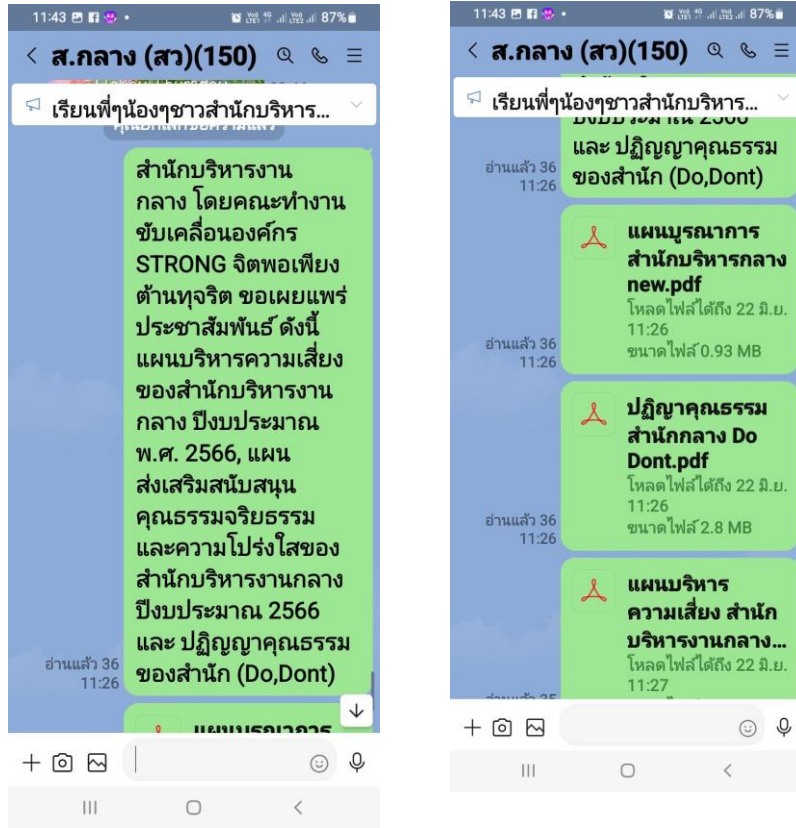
11:43 87%

< ส.กลาง (สว)(150)

เรียนพี่ๆน้องๆชาวสำนักบริหาร...

สำนักบริหารงานกลาง โดยคณะทำงานขับเคลื่อนองค์กร STRONG จิตพอเพียงต้านทุจริต ขอเผยแพร่ประชาสัมพันธ์ ดังนี้ แผนบริหารความเสี่ยงของสำนักบริหารงานกลาง ปีงบประมาณ พ.ศ. 2566, แผนส่งเสริมสนับสนุนคุณธรรมจริยธรรมและความโปร่งใสของสำนักบริหารงานกลาง ปีงบประมาณ 2566 และ ปฏิญญาคุณธรรมของสำนัก (Do,Dont)

อ่านแล้ว 36
11:26

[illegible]

11:43 87%

< ส.กลาง (สว)(150)

เรียนพี่ๆน้องๆชาวสำนักบริหาร...

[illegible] 2566 และ ปฏิญญาคุณธรรมของสำนัก (Do,Dont)

อ่านแล้ว 36
11:26

แผนบูรณาการสำนักบริหารกลาง new.pdf
โหลดไฟล์ได้ถึง 22 มิ.ย. 11:26
ขนาดไฟล์ 0.93 MB

อ่านแล้ว 36
11:26

ปฏิญญาคุณธรรมสำนักกลาง Do Dont.pdf
โหลดไฟล์ได้ถึง 22 มิ.ย. 11:26
ขนาดไฟล์ 2.8 MB

อ่านแล้ว 36
11:26

แผนบริหารความเสี่ยง สำนักบริหารงานกลาง...
โหลดไฟล์ได้ถึง 22 มิ.ย. 11:27